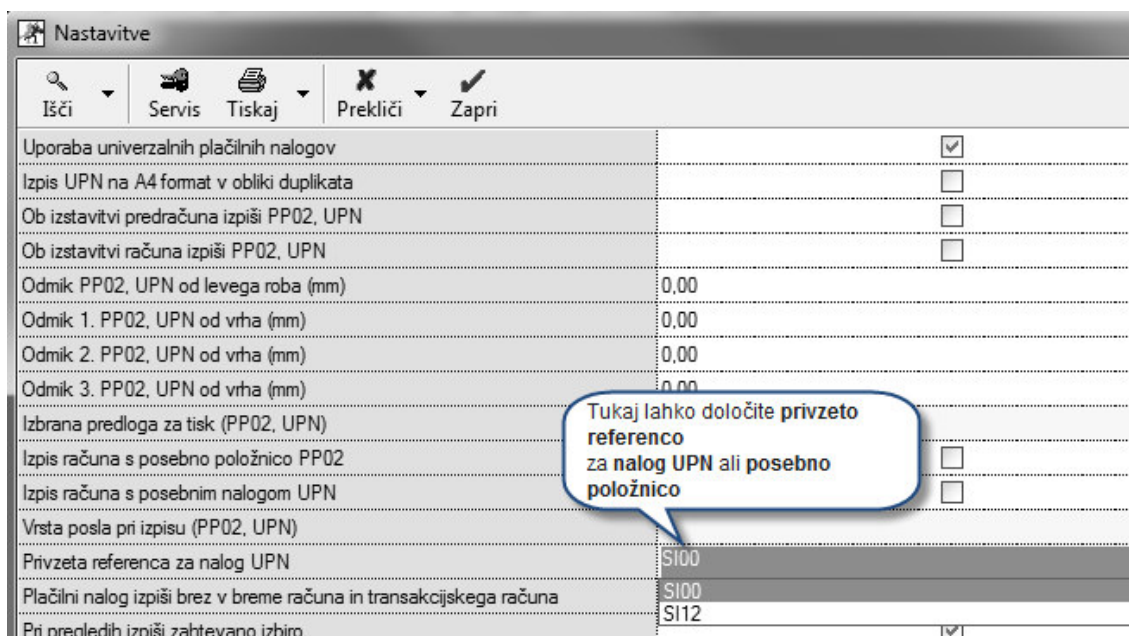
Nastavitve

Išči
Servis
Tiskaj
Prekliči
Zapri

| | |
|---|---|
| Uporaba univerzalnih plačilnih nalogov | ☑ |
| Izpis UPN na A4 format v obliki duplikata | ☐ |
| Ob izstavitvi predračuna izpiši PP02, UPN | ☐ |
| Ob izstavitvi računa izpiši PP02, UPN | ☐ |
| Odmik PP02, UPN od levega roba (mm) | 0,00 |
| Odmik 1. PP02, UPN od vrha (mm) | 0,00 |
| Odmik 2. PP02, UPN od vrha (mm) | 0,00 |
| Odmik 3. PP02, UPN od vrha (mm) | 0,00 |
| Izbrana predloga za tisk (PP02, UPN) | |
| Izpis računa s posebno položnico PP02 | ☐ |
| Izpis računa s posebnim nalogom UPN | ☐ |
| Vrsta posla pri izpisu (PP02, UPN) | |
| Privzeta referenca za nalog UPN | SI00 |
| Plačilni nalog izpiši brez v breme računa in transakcijskega računa | SI00 SI12 |
| Pri pregledih izpiši zahtevano izbiro | ☑ |

Tukaj lahko določite privzeto referenco za nalog UPN ali posebno položnico